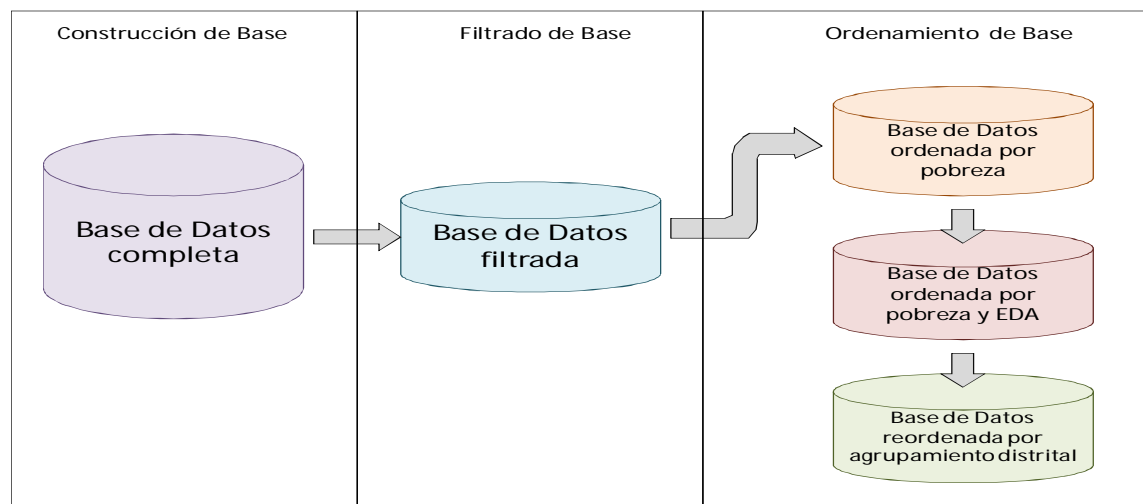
Construcción de Base

Base de Datos completa

Filtrado de Base

Base de Datos filtrada

Ordenamiento de Base

Base de Datos ordenada por pobreza

Base de Datos ordenada por pobreza y EDA

Base de Datos reordenada por agrupamiento distrital